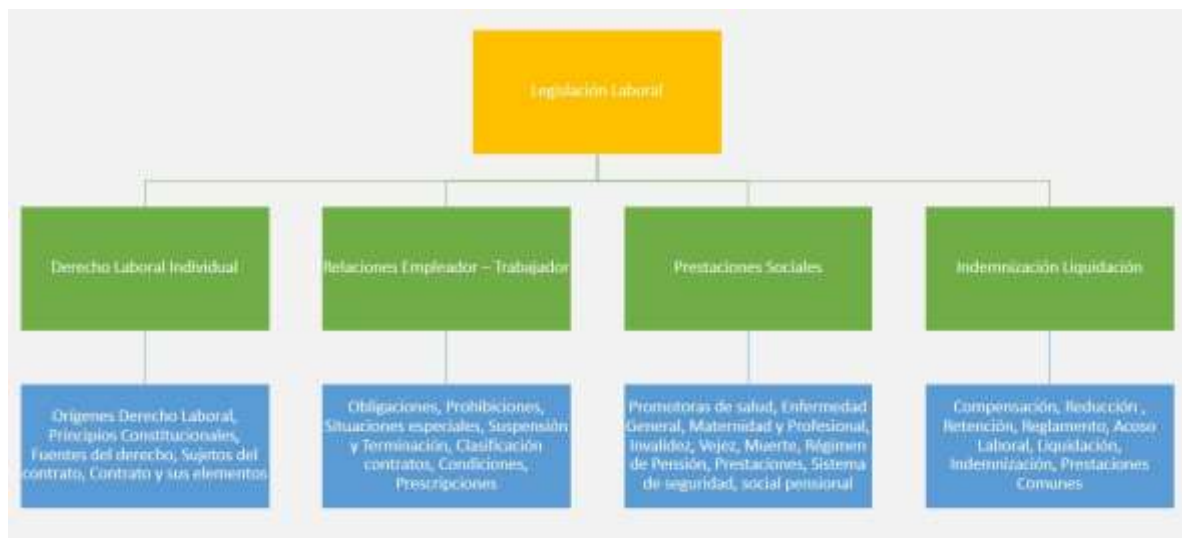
Legislación Laboral

Derecho Laboral Individual

Origenes Derecho Laboral, Principios Constitucionales, Fuentes del derecho, Sujetos del contrato, Contrato y sus elementos

Relaciones Empleador – Trabajador

Obligaciones, Prohibiciones, Situaciones especiales, Suspensión y Terminación, Clasificación contratos, Condiciones, Prescripciones

Prestaciones Sociales

Promotoras de salud, Enfermedad General, Maternidad y Profesional, Invalidez, Vejez, Muerte, Régimen de Pensión, Prestaciones, Sistema de seguridad, social pensional

Indemnización Liquidación

Compensación, Reducción , Retención, Reglamento, Acoso Laboral, Liquidación, Indemnización, Prestaciones Comunes